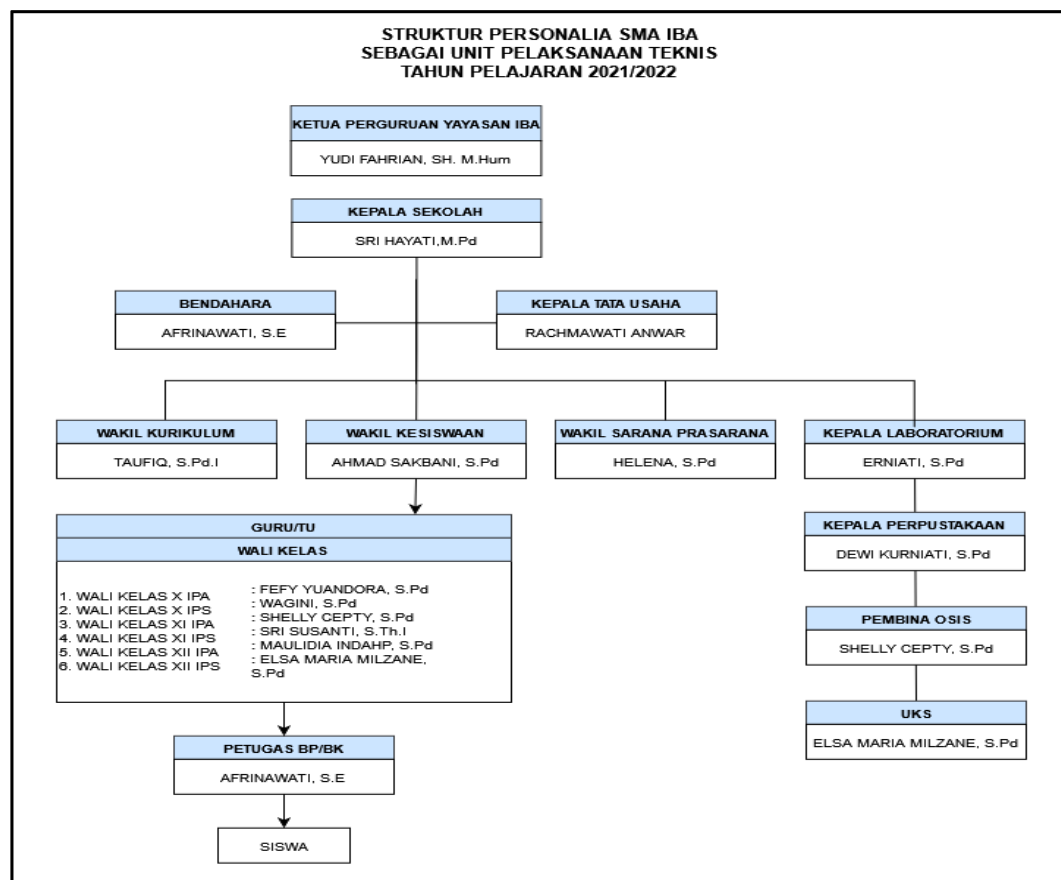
STRUKTUR PERSONALIA SMA IBA
SEBAGAI UNIT PELAKSANAAN TEKNIS
TAHUN PELAJARAN 2021/2022

KETUA PERGURUAN YAYASAN IBA

YUDI FAHRIAN, SH. M.Hum

KEPALA SEKOLAH

SRI HAYATI,M.Pd

BENDAHARA

AFRINAWATI, S.E

KEPALA TATA USAHA

RACHMAWATI ANWAR

WAKIL KURIKULUM

TAUFIQ, S.Pd.I

WAKIL KESISWAAN

AHMAD SAKBANI, S.Pd

WAKIL SARANA PRASARANA

HELENA, S.Pd

KEPALA LABORATORIUM

ERNIATI, S.Pd

GURU/TU

WALI KELAS

1. WALI KELAS X IPA
2. WALI KELAS X IPS
3. WALI KELAS XI IPA
4. WALI KELAS XI IPS
5. WALI KELAS XII IPA
6. WALI KELAS XII IPS

: FEFY YUANDORA, S.Pd
: WAGINI, S.Pd
: SHELLY CEPTY, S.Pd
: SRI SUSANTI, S.Th.I
: MAULIDIA INDAHP, S.Pd
: ELSA MARIA MILZANE, S.Pd

KEPALA PERPUSTAKAAN

DEWI KURNIATI, S.Pd

PEMBINA OSIS

SHELLY CEPTY, S.Pd

UKS

ELSA MARIA MILZANE, S.Pd

PETUGAS BP/BK

AFRINAWATI, S.E

SISWA